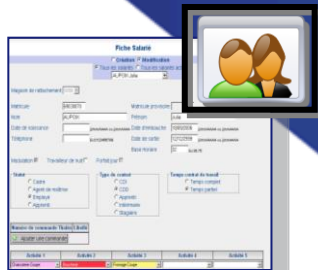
Fiche Salarié

Création Modification

Tous les salariés Tous les salariés actifs

ALPOH Julie

Magasin de rattachement

Matricule

Matricule provisoire

Nom ALPOH

Prénom Julie

Date de naissance

Date d'embauche

Téléphone

Date de sortie

Base horaire

Statut

Cadre

Agent de maîtrise

Employé

Apprenti

Type de contrat

CDI

CDD

Apprenti

Intérimaire

Stagiaire

Temps contrat de travail

Temps complet

Temps partiel

Ajouter une commande

Activité 1

Activité 2

Activité 3

Activité 4

Activité 5